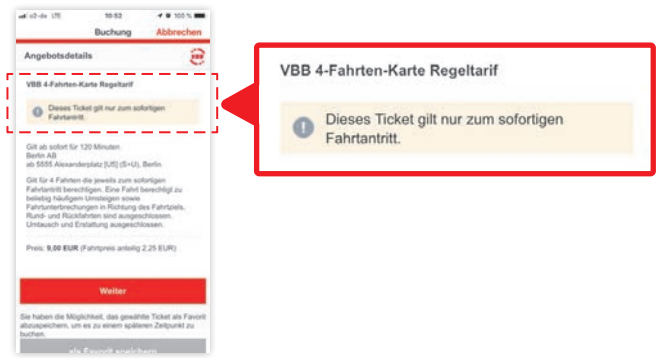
o2-de LTE 10:52 100 %

Buchung Abbrechen

Angebotsdetails

VBB 4-Fahrten-Karte Regeltarif

Dieses Ticket gilt nur zum sofortigen Fahrtantritt.

Gilt ab sofort für 120 Minuten
Berlin AB
ab 5555 Alexanderplatz [U5] (S+U), Berlin

Gilt für 4 Fahrten die jeweils zum sofortigen Fahrtantritt berechtigen. Eine Fahrt berechtigt zu beliebig häufigem Umsteigen sowie Fahrtunterbrechungen in Richtung des Fahrtziels. Rund- und Rückfahrten sind ausgeschlossen. Umtausch und Erstattung ausgeschlossen.

Preis: 9,00 EUR (Fahrpreis anteilig 2,25 EUR)

Weiter

Sie haben die Möglichkeit, das gewählte Ticket als Favorit abzuspeichern, um es zu einem späteren Zeitpunkt zu buchen.

als Favorit speichern

VBB 4-Fahrten-Karte Regeltarif

Dieses Ticket gilt nur zum sofortigen Fahrtantritt.